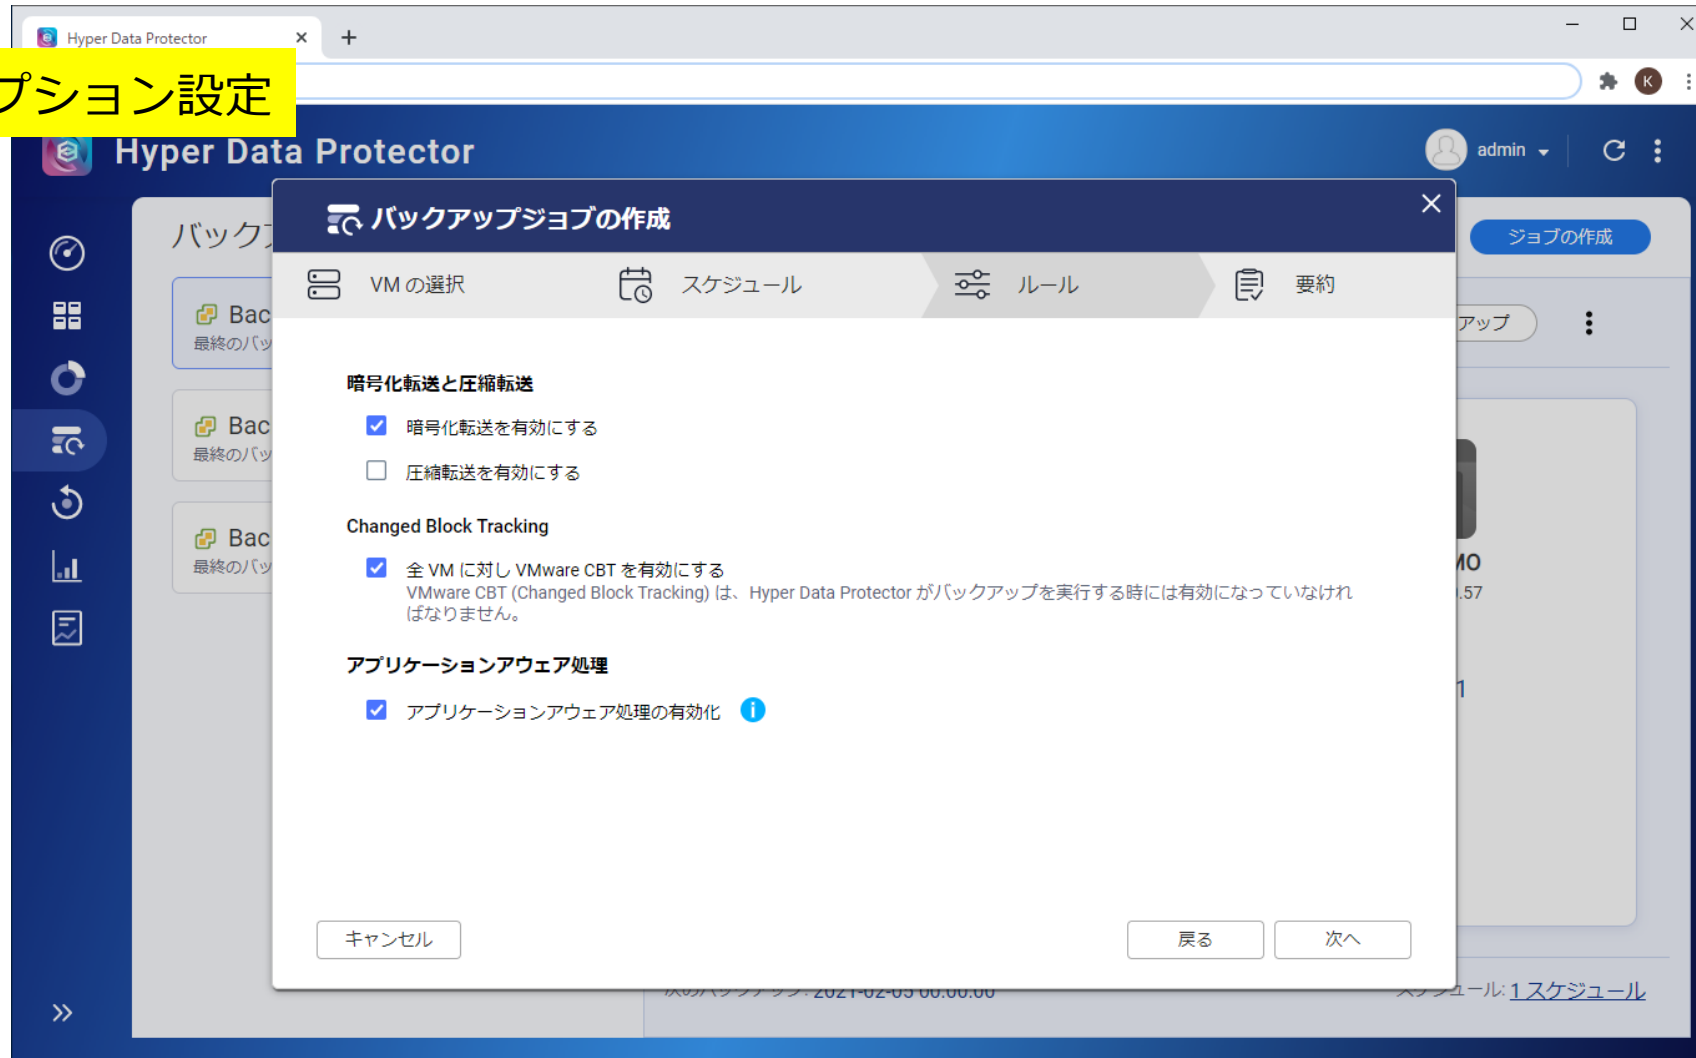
Hyper Data Protector

プション設定

Hyper Data Protector

admin

バックア

ジョブの作成

Bac
最終のバッ

Bac
最終のバッ

Bac
最終のバッ

アップ

MO
.57

1

バックアップジョブの作成

VM の選択

スケジュール

ルール

要約

暗号化転送と圧縮転送

暗号化転送を有効にする

圧縮転送を有効にする

Changed Block Tracking

全 VM に対し VMware CBT を有効にする

VMware CBT (Changed Block Tracking) は、Hyper Data Protector がバックアップを実行する時には有効になっていなければなりません。

アプリケーションアウェア処理

アプリケーションアウェア処理の有効化

キャンセル

戻る

次へ

スケジュール: 1 スケジュール